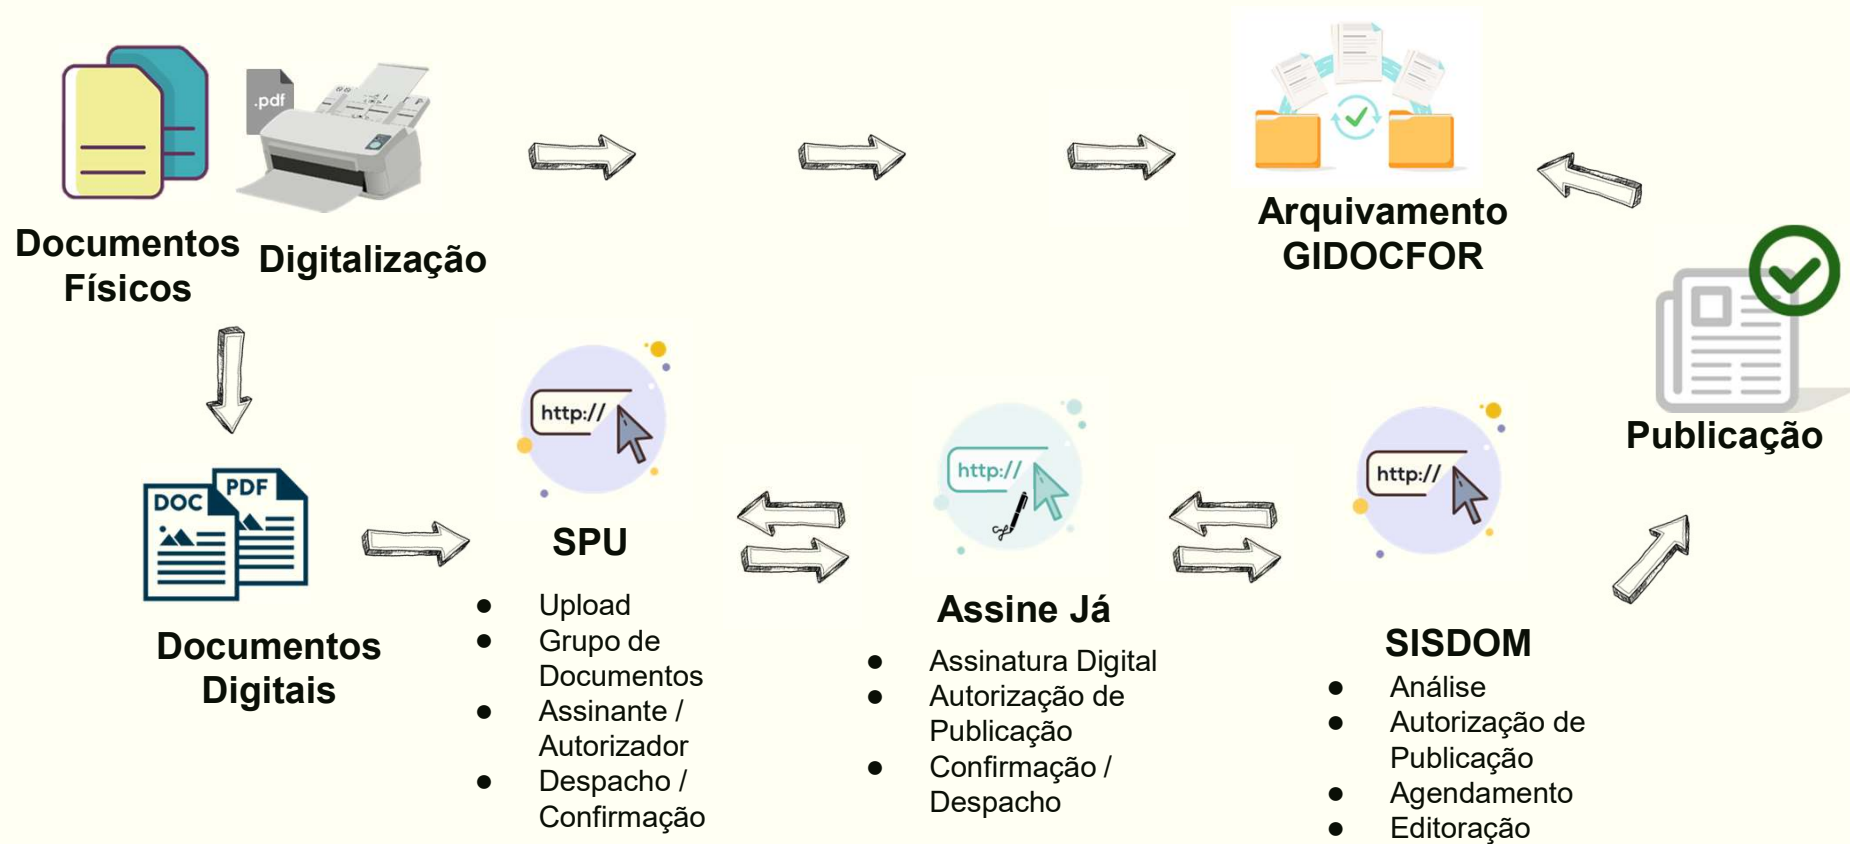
.pdf

Documentos Físicos

Digitalização

Arquivamento GIDOCFOR

Publicação

DOC PDF

Documentos Digitais

http://

SPU

- Upload
- Grupo de Documentos
- Assinante / Autorizador
- Despacho / Confirmação

http://

Assine Já

- Assinatura Digital
- Autorização de Publicação
- Confirmação / Despacho

http://

SISDOM

- Análise
- Autorização de Publicação
- Agendamento
- Editoração